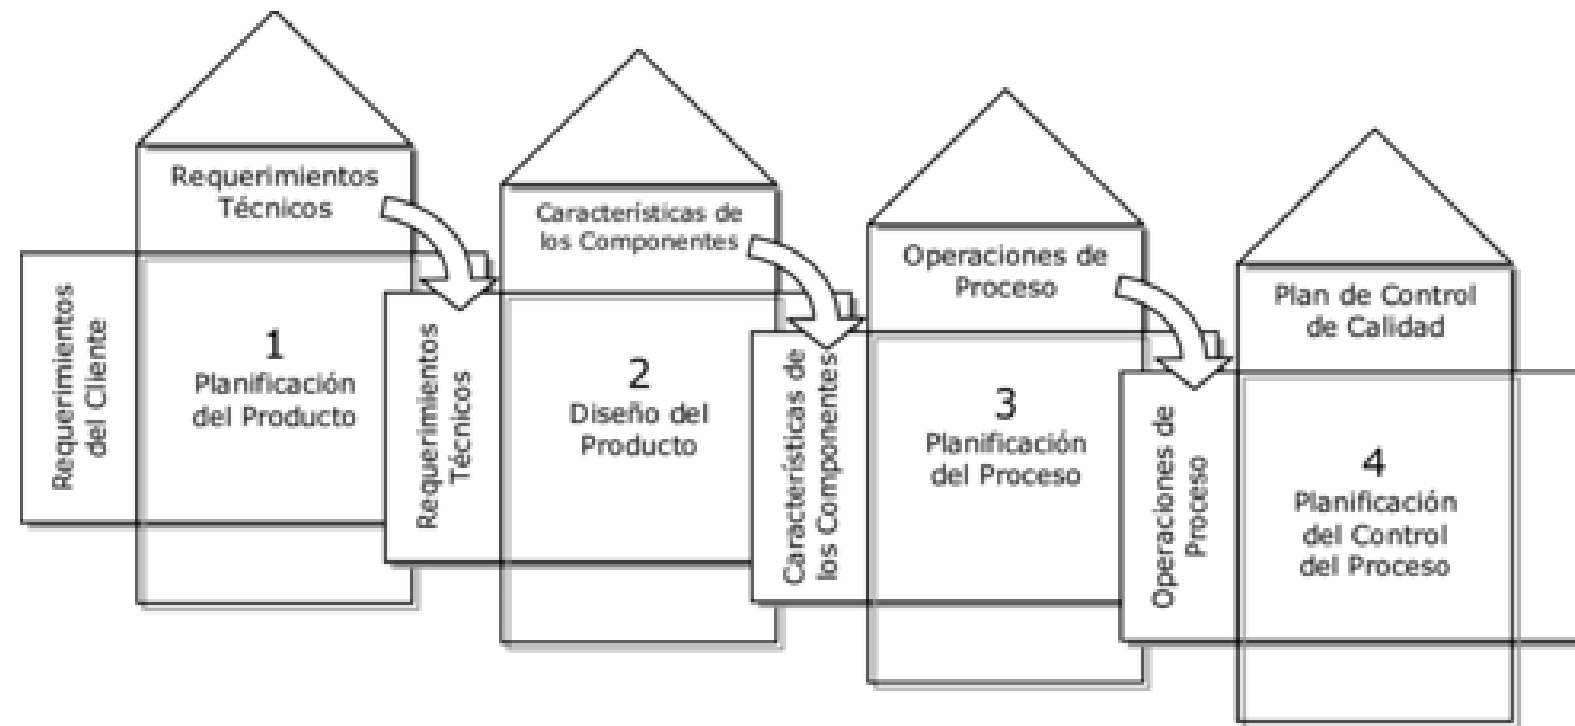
Requerimientos del Cliente

Requerimientos Técnicos

1
Planificación del Producto

Requerimientos Técnicos

Características de los Componentes

2
Diseño del Producto

Características de los Componentes

Operaciones de Proceso

3
Planificación del Proceso

Operaciones de Proceso

Plan de Control de Calidad

4
Planificación del Control del Proceso